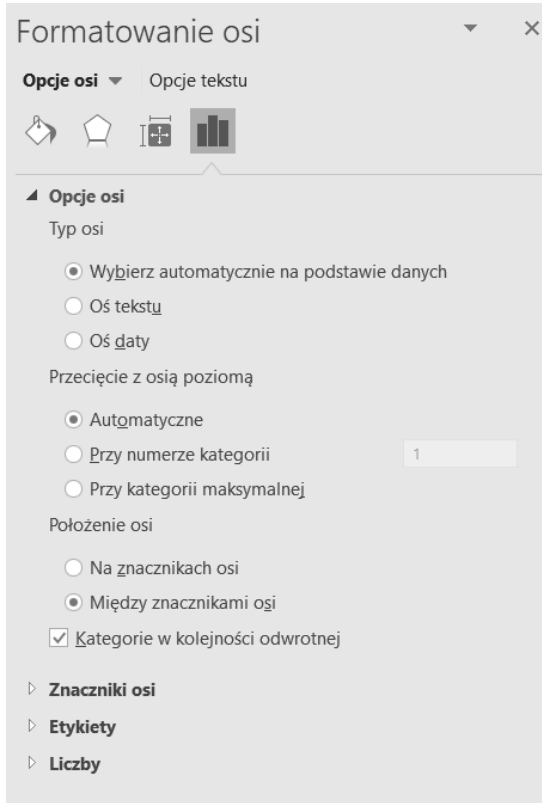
Formatowanie osi

Opcje osi ▾ Opcje tekstu

◢ Opcje osi

Typ osi

Wybierz automatycznie na podstawie danych

Oś tekstu

Oś daty

Przecięcie z osią poziomą

Automatyczne

Przy numerze kategorii 1

Przy kategorii maksymalnej

Położenie osi

Na znacznikach osi

Między znacznikami osi

Kategorie w kolejności odwrotnej

▷ Znaczniki osi

▷ Etykiety

▷ Liczby